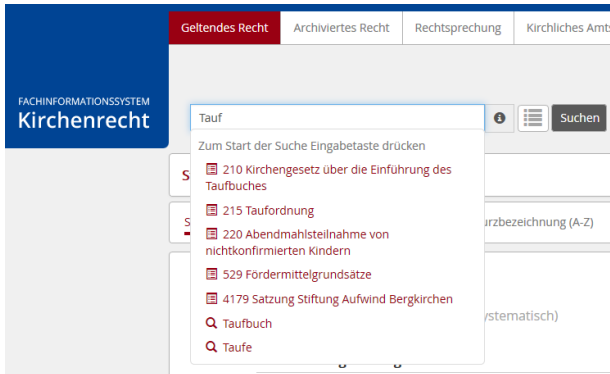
FACHINFORMATIONSSYSTEM
Kirchenrecht

Geltendes Recht | Archiviertes Recht | Rechtsprechung | Kirchliches Amts

Tauf

Suchen

Zum Start der Suche Eingabetaste drücken

210 Kirchengesetz über die Einführung des Taufbuches

215 Taufordnung

220 Abendmahlsteilnahme von nichtkonfirmierten Kindern

529 Fördermittelgrundsätze

4179 Satzung Stiftung Aufwind Bergkirchen

Taufbuch

Taufe

S

S

urzbezeichnung (A-Z)

ystematisch)